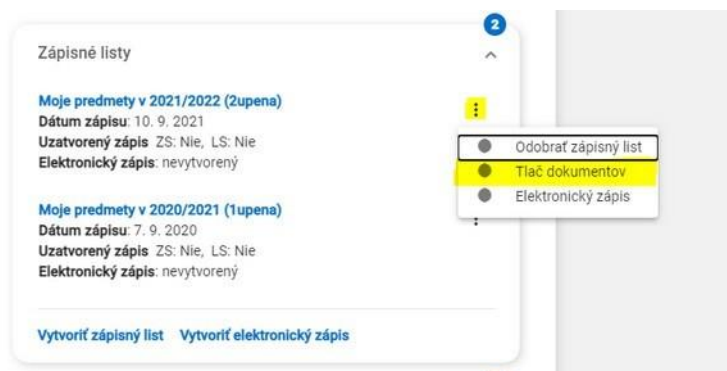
2

Zápisné listy

Moje predmety v 2021/2022 (2upena)
Dátum zápisu: 10. 9. 2021
Uzatvorený zápis ZS: Nie, LS: Nie
Elektronický zápis: nevytvorený

Odobrať zápisný list
Tlač dokumentov
Elektronický zápis

Moje predmety v 2020/2021 (1upena)
Dátum zápisu: 7. 9. 2020
Uzatvorený zápis ZS: Nie, LS: Nie
Elektronický zápis: nevytvorený

Vytvoriť zápisný list Vytvoriť elektronický zápis